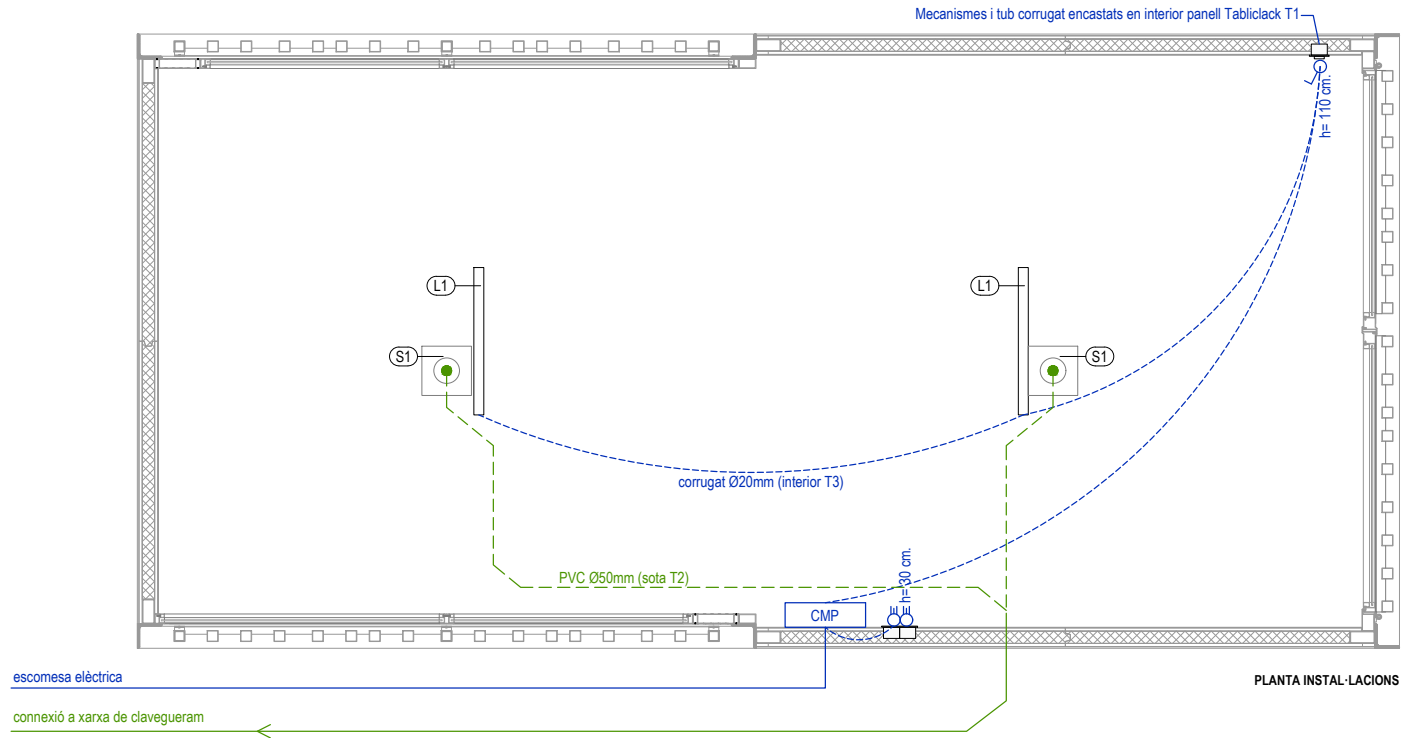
Mecanismes i tub corrugat encastats en interior panell Tabliclack T1

h= 110 cm.

L1

L1

S1

S1

corrugat Ø20mm (interior T3)

PVC Ø50mm (sota T2)

h= 30 cm.

CMP

escomesa elèctrica

connexió a xarxa de clavegueram

PLANTA INSTAL·LACIONS